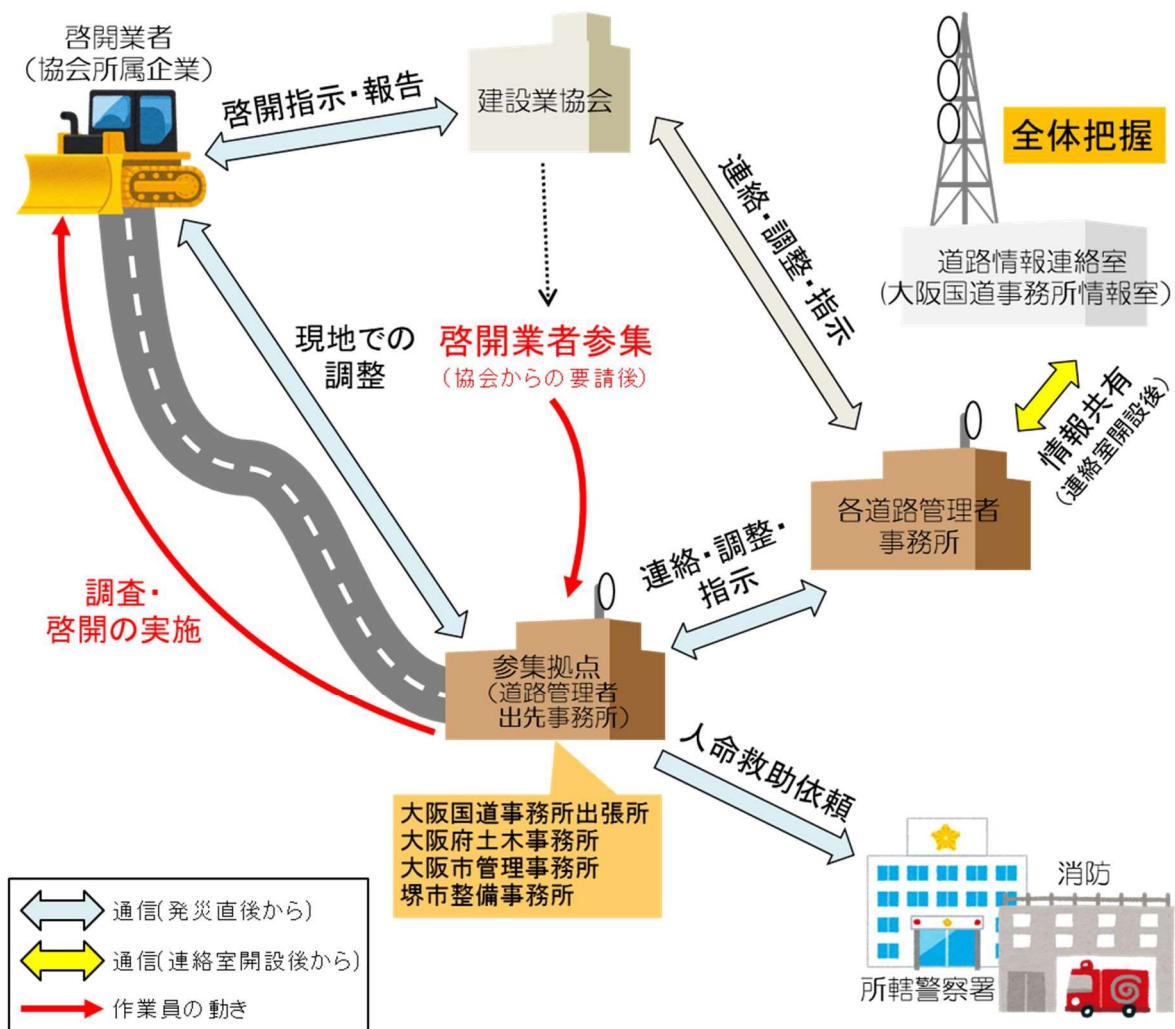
啓開業者
(協会所属企業)

啓開指示・報告

建設業協会

全体把握

連絡・調整・指示

道路情報連絡室
(大阪国道事務所情報室)

現地での
調整

啓開業者参集
(協会からの要請後)

情報共有
(連絡室開設後)

各道路管理者
事務所

連絡・調整・
指示

調査・
啓開の実施

参集拠点
(道路管理者
出先事務所)

人命救助依頼

大阪国道事務所出張所
大阪府土木事務所
大阪市管理事務所
堺市整備事務所

消防

所轄警察署

通信(発災直後から)
通信(連絡室開設後から)
作業員の動き